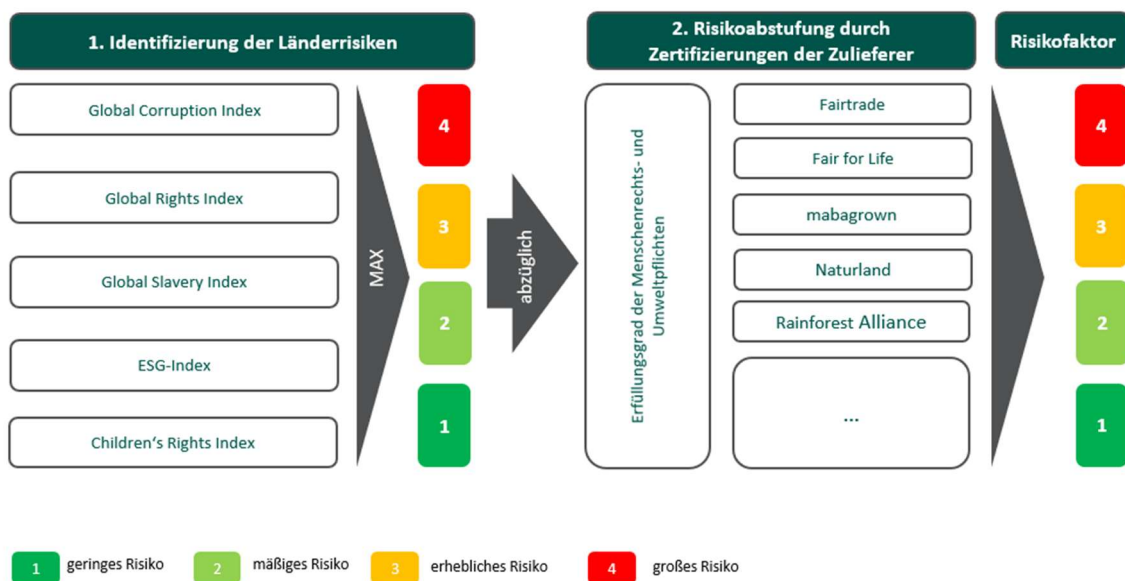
1. Identifizierung der Länderrisiken

Global Corruption Index

Global Rights Index

Global Slavery Index

ESG-Index

Children's Rights Index

MAX

4

3

2

1

abzüglich

2. Risikoabstufung durch Zertifizierungen der Zulieferer

Erfüllungsgrad der Menschenrechts- und Umweltpflichten

Fairtrade

Fair for Life

mabagrown

Naturland

Rainforest Alliance

...

Risikofaktor

4

3

2

1

1 geringes Risiko
2 mäßiges Risiko
3 erhebliches Risiko
4 großes Risiko